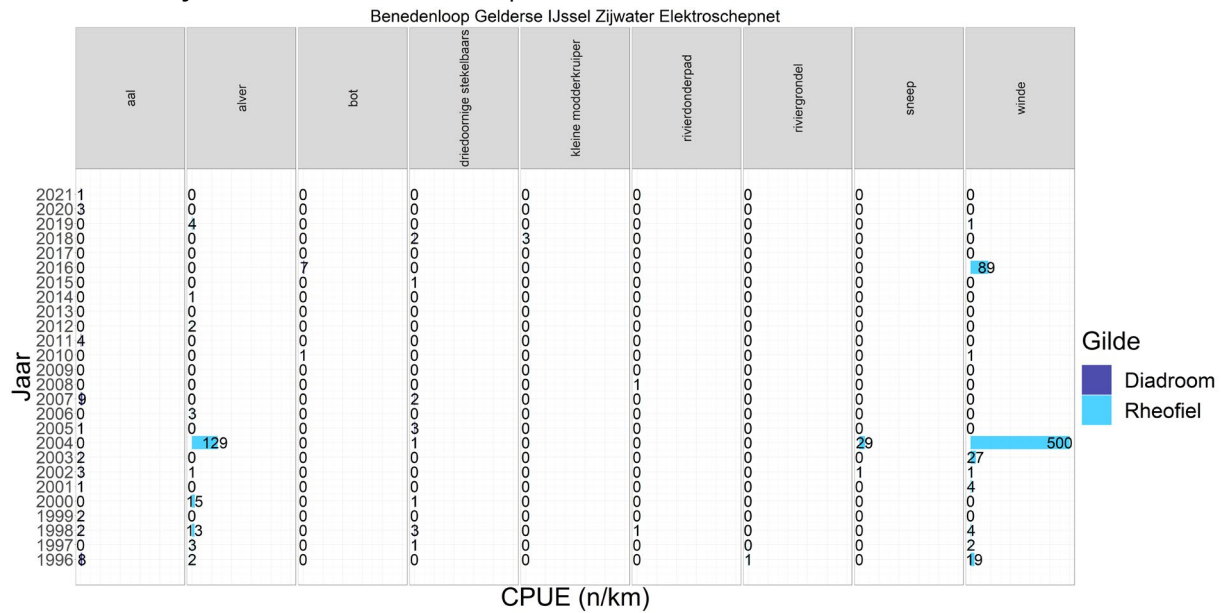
Benedenloop Gelderse IJssel Zijwater Elektroschepnet

| Jaar | aal | alver | bot | driedoornige stekelbaars | kleine modderkruiper | rivierdonderpad | riviergrondel | sneep | winde |
|---|---|---|---|---|---|---|---|---|---|
| 2021 | 1 | 0 | 0 | 0 | 0 | 0 | 0 | 0 | 0 |
| 2020 | 3 | 0 | 0 | 0 | 0 | 0 | 0 | 0 | 0 |
| 2019 | 0 | 4 | 0 | 0 | 0 | 0 | 0 | 0 | 1 |
| 2018 | 0 | 0 | 0 | 2 | 3 | 0 | 0 | 0 | 0 |
| 2017 | 0 | 0 | 0 | 0 | 0 | 0 | 0 | 0 | 0 |
| 2016 | 0 | 0 | 7 | 0 | 0 | 0 | 0 | 0 | 89 |
| 2015 | 0 | 0 | 0 | 1 | 0 | 0 | 0 | 0 | 0 |
| 2014 | 0 | 1 | 0 | 0 | 0 | 0 | 0 | 0 | 0 |
| 2013 | 0 | 0 | 0 | 0 | 0 | 0 | 0 | 0 | 0 |
| 2012 | 0 | 2 | 0 | 0 | 0 | 0 | 0 | 0 | 0 |
| 2011 | 4 | 0 | 0 | 0 | 0 | 0 | 0 | 0 | 0 |
| 2010 | 0 | 0 | 1 | 0 | 0 | 0 | 0 | 0 | 1 |
| 2009 | 0 | 0 | 0 | 0 | 0 | 0 | 0 | 0 | 0 |
| 2008 | 0 | 0 | 0 | 0 | 0 | 1 | 0 | 0 | 0 |
| 2007 | 9 | 0 | 0 | 2 | 0 | 0 | 0 | 0 | 0 |
| 2006 | 0 | 3 | 0 | 0 | 0 | 0 | 0 | 0 | 0 |
| 2005 | 1 | 0 | 0 | 3 | 0 | 0 | 0 | 0 | 0 |
| 2004 | 0 | 129 | 0 | 1 | 0 | 0 | 0 | 29 | 500 |
| 2003 | 2 | 0 | 0 | 0 | 0 | 0 | 0 | 0 | 27 |
| 2002 | 3 | 1 | 0 | 0 | 0 | 0 | 0 | 1 | 1 |
| 2001 | 1 | 0 | 0 | 0 | 0 | 0 | 0 | 0 | 4 |
| 2000 | 0 | 15 | 0 | 1 | 0 | 0 | 0 | 0 | 0 |
| 1999 | 2 | 0 | 0 | 0 | 0 | 0 | 0 | 0 | 0 |
| 1998 | 2 | 13 | 0 | 3 | 0 | 1 | 0 | 0 | 4 |
| 1997 | 0 | 3 | 0 | 1 | 0 | 0 | 0 | 0 | 2 |
| 1996 | 8 | 2 | 0 | 0 | 0 | 0 | 1 | 0 | 19 |

CPUE (n/km)

Gilde
Diadroom
Rheofiel